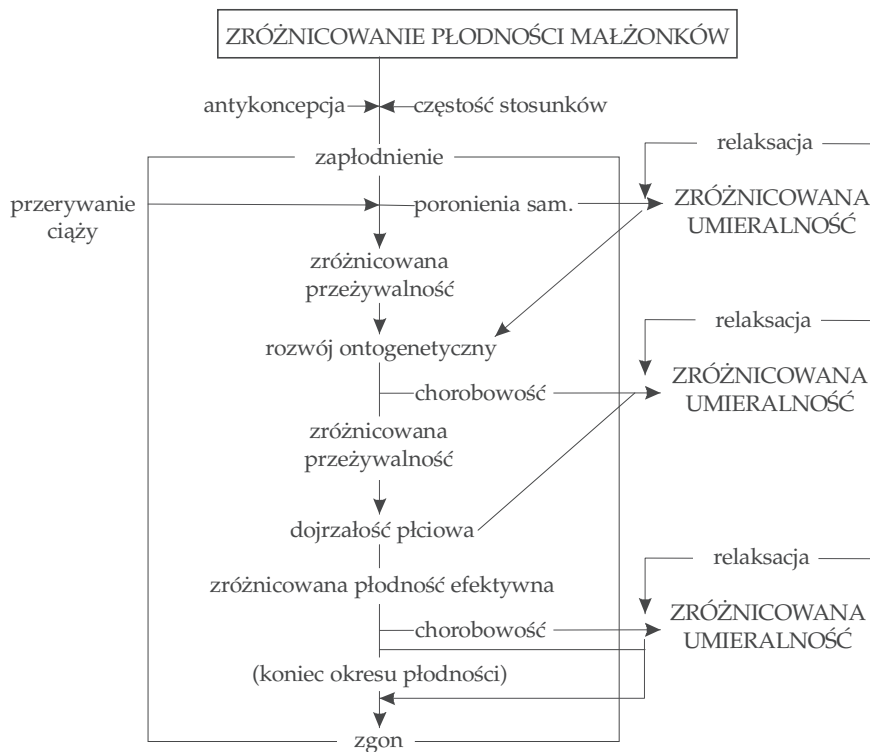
ZRÓŻNICOWANIE PŁODNOŚCI MAŁŻONKÓW

antykoncepcja

częstość stosunków

zapłodnienie

relaksacja

przerywanie ciąży

poronienia sam.

ZRÓŻNICOWANA UMIERALNOŚĆ

zróżnicowana przeżywalność

rozwój ontogenetyczny

relaksacja

chorobowość

ZRÓŻNICOWANA UMIERALNOŚĆ

zróżnicowana przeżywalność

dojrzałość płciowa

zróżnicowana płodność efektywna

relaksacja

chorobowość

ZRÓŻNICOWANA UMIERALNOŚĆ

(koniec okresu płodności)

zgon